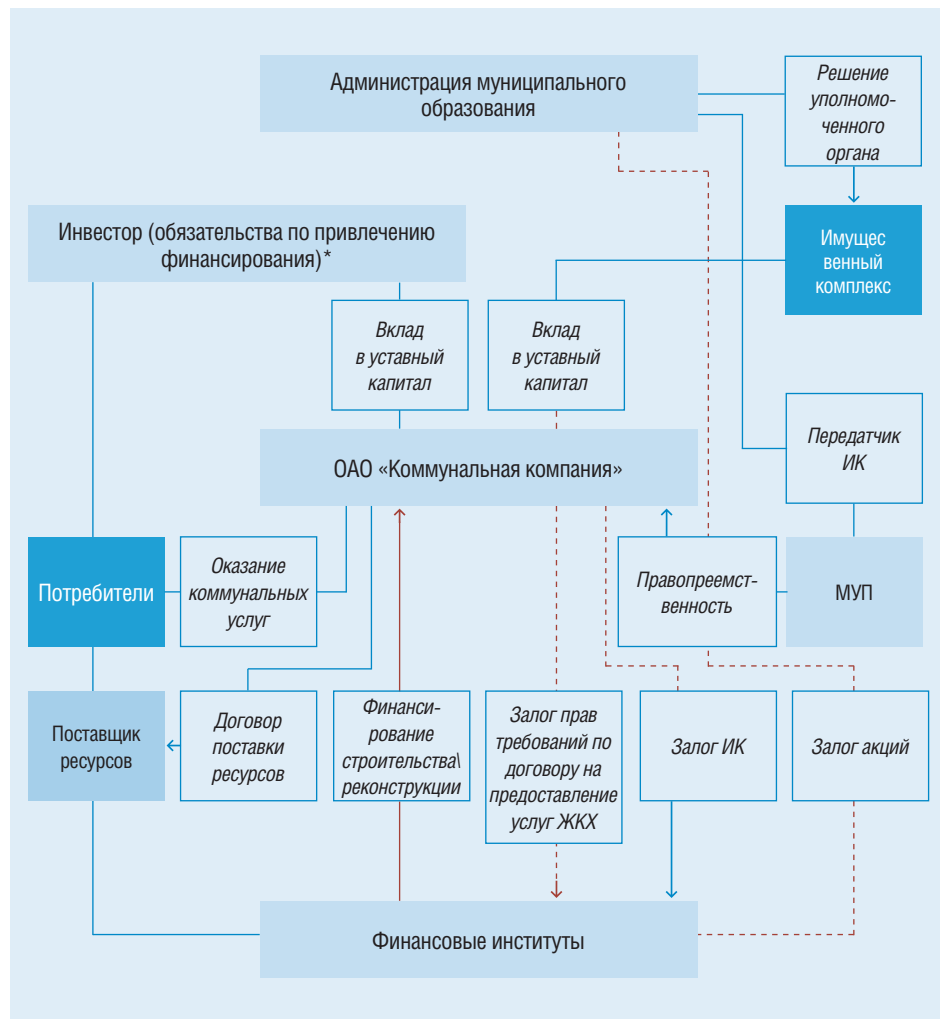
Администрация муниципального образования

Решение уполномоченного органа

Инвестор (обязательства по привлечению финансирования)*

Имущес венный комплекс

Вклад в уставный капитал

Вклад в уставный капитал

Передатчик ИК

ОАО «Коммунальная компания»

Потребители

Оказание коммунальных услуг

Правопреемственность

МУП

Поставщик ресурсов

Договор поставки ресурсов

Финансирование строительства\ реконструкции

Залог прав требований по договору на предоставление услуг ЖКХ

Залог ИК

Залог акций

Финансовые институты